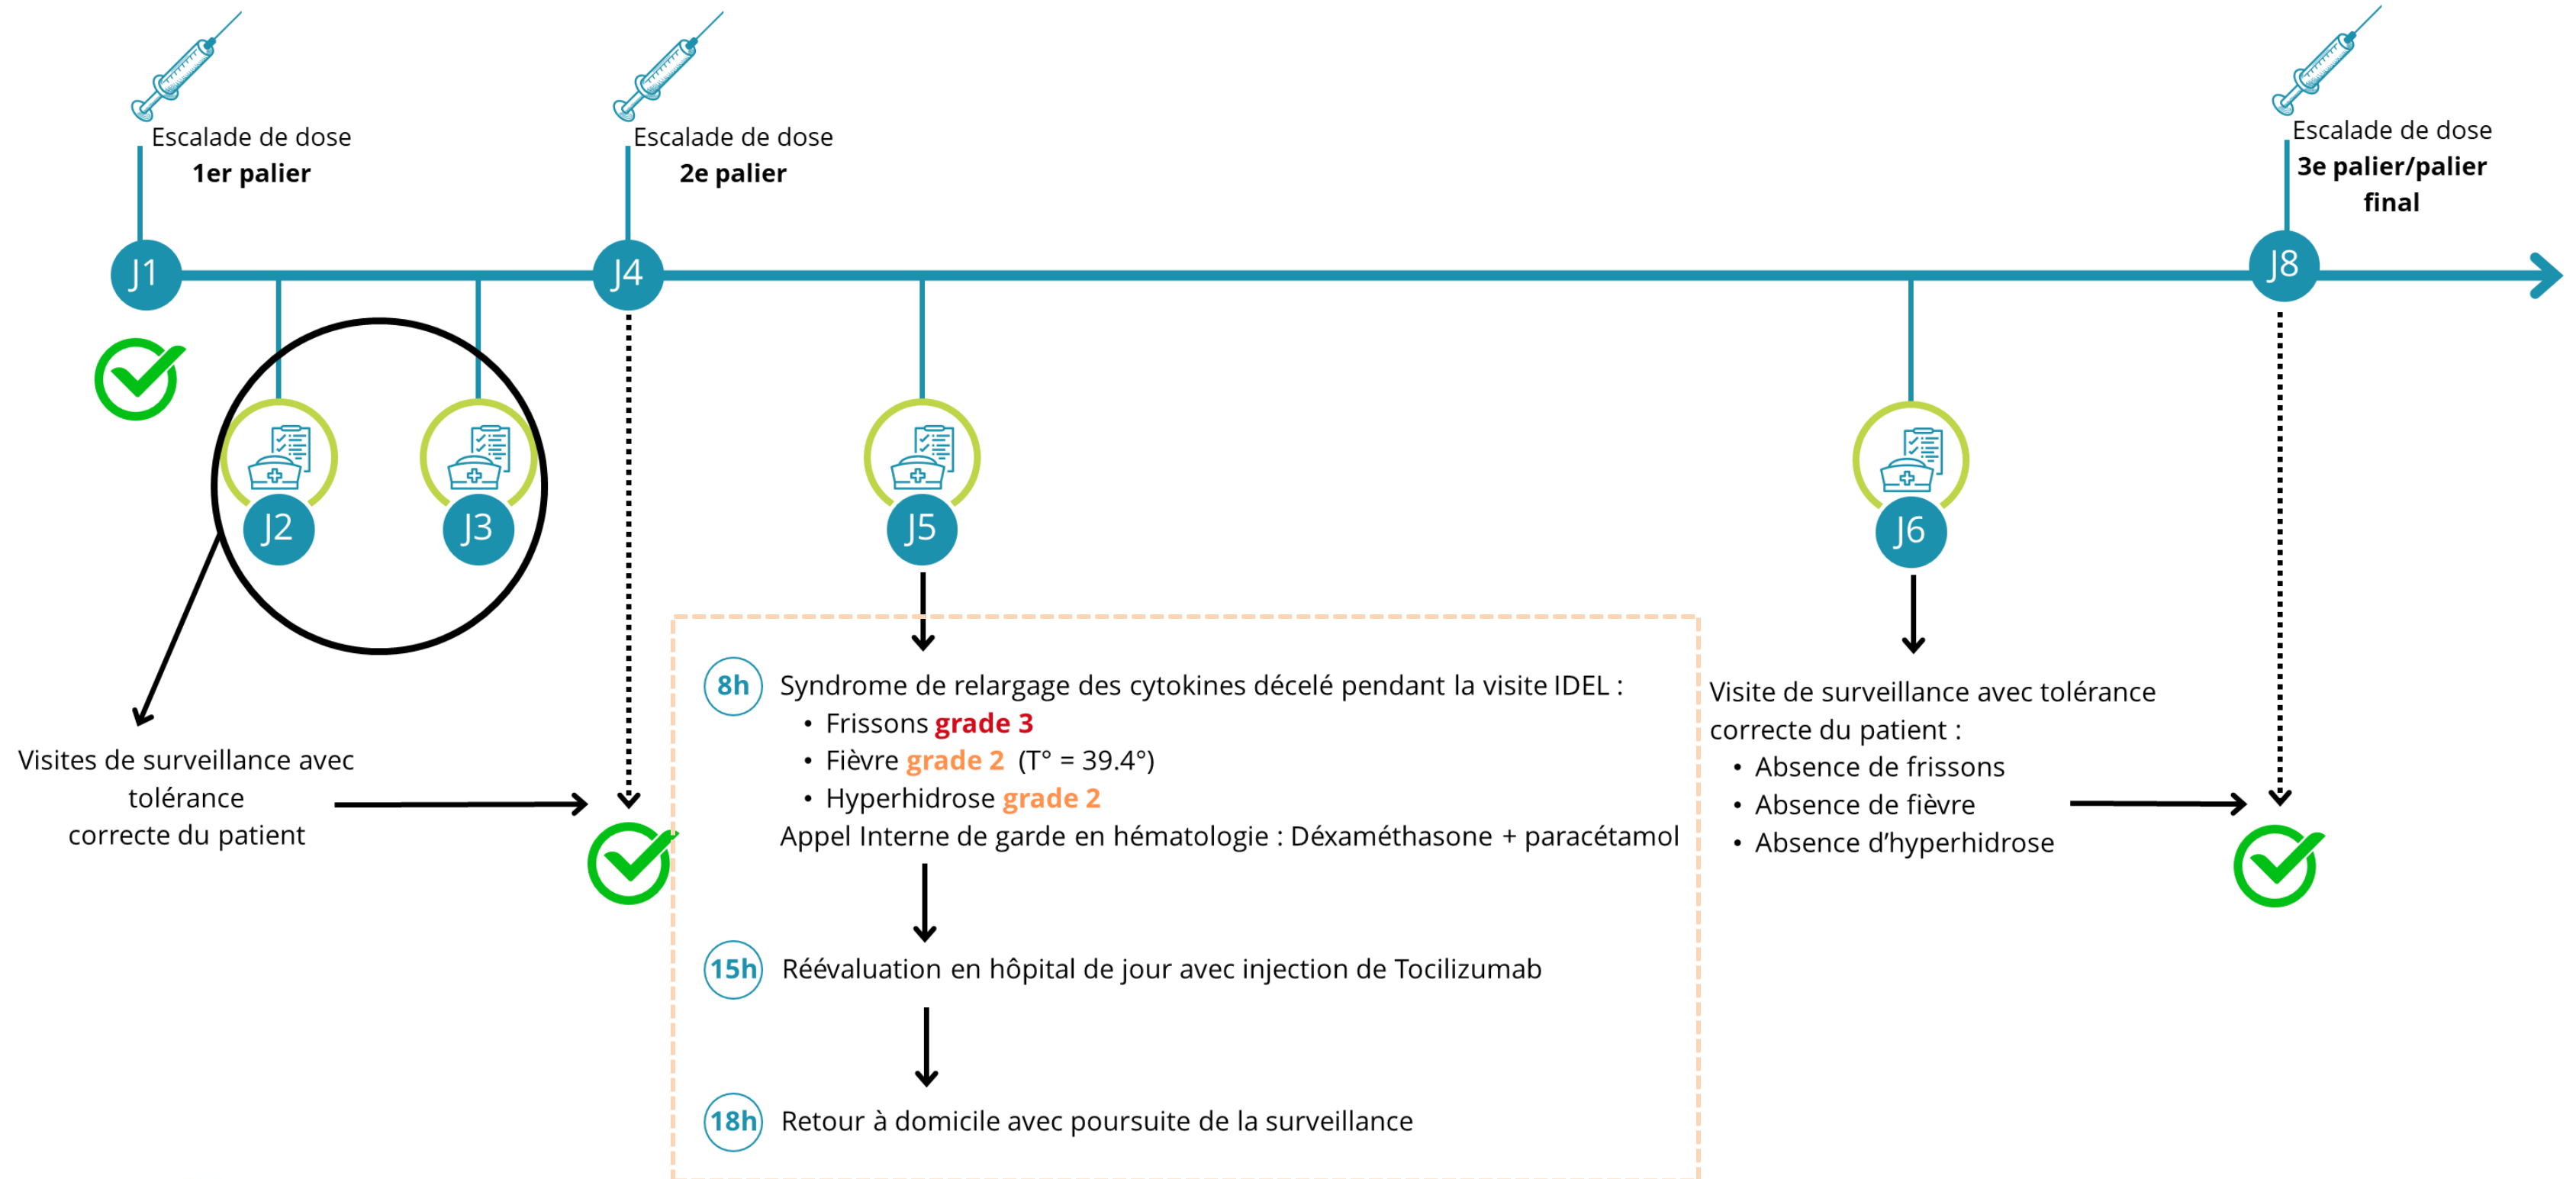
Escalade de dose
**1er palier**

Escalade de dose
**2e palier**

Escalade de dose
**3e palier/palier final**

J1

J4

J8

J2

J3

J5

J6

Visites de surveillance avec tolérance correcte du patient

8h Syndrome de relargage des cytokines décelé pendant la visite IDEL :
• Frissons grade 3
• Fièvre grade 2 (T° = 39.4°)
• Hyperhidrose grade 2
Appel Interne de garde en hématologie : Déxaméthasone + paracétamol

15h Réévaluation en hôpital de jour avec injection de Tocilizumab

18h Retour à domicile avec poursuite de la surveillance

Visite de surveillance avec tolérance correcte du patient :
• Absence de frissons
• Absence de fièvre
• Absence d'hyperhidrose